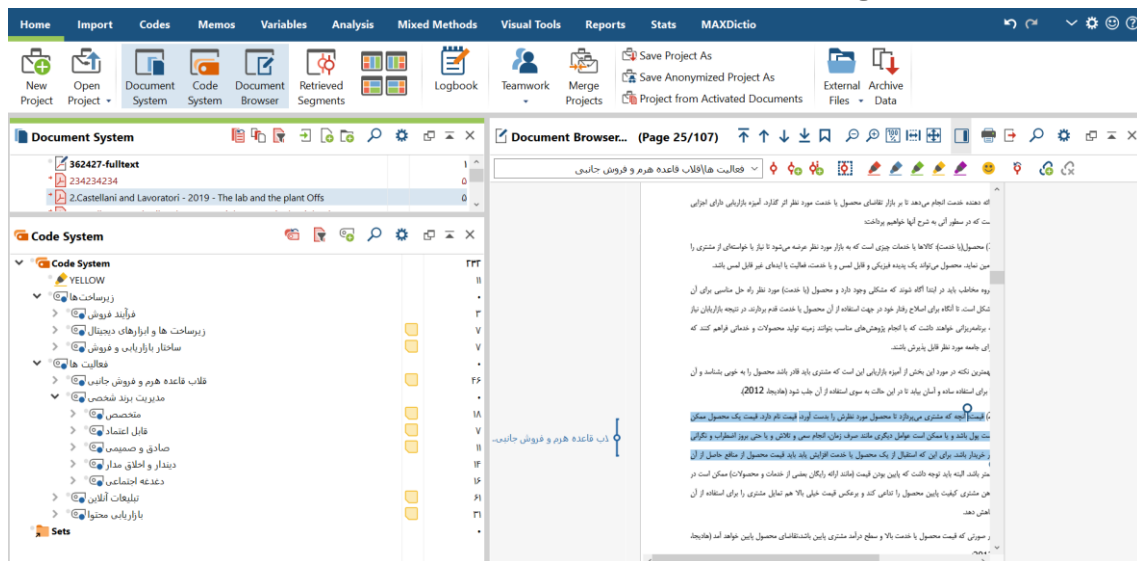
Home Import Codes Memos Variables Analysis Mixed Methods Visual Tools Reports Stats MAXDictio

New Project
Open Project
Document System
Code System
Document Browser
Retrieved Segments
Logbook
Teamwork
Merge Projects
Save Project As
Save Anonymized Project As
Project from Activated Documents
External Files
Archive Data

Document System
362427-fulltext
234234234
2.Castellani and Lavoratori - 2019 - The lab and the plant Offs

Code System
Code System ۳۳۳
YELLOW ۱۱
زیرساخت‌ها
فرآیند فروش ۳
زیرساخت ها و ابزارهای دیجیتال ۷
ساختار بازاریابی و فروش ۷
فعالیت ها
قلاب قاعده هرم و فروش جانبی ۴۶
مدیریت برند شخصی
متخصص ۱۸
قابل اعتماد ۷
صادق و صمیمی ۱۱
دیندار و اخلاق مدار ۱۴
دغدغه اجتماعی ۱۶
تبلیغات آنلاین ۶۱
بازاریابی محتوا ۳۱
Sets

Document Browser... (Page 25/107)
فعالیت ها\قلاب قاعده هرم و فروش جانبی

قلاب قاعده هرم و فروش جانبی

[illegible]